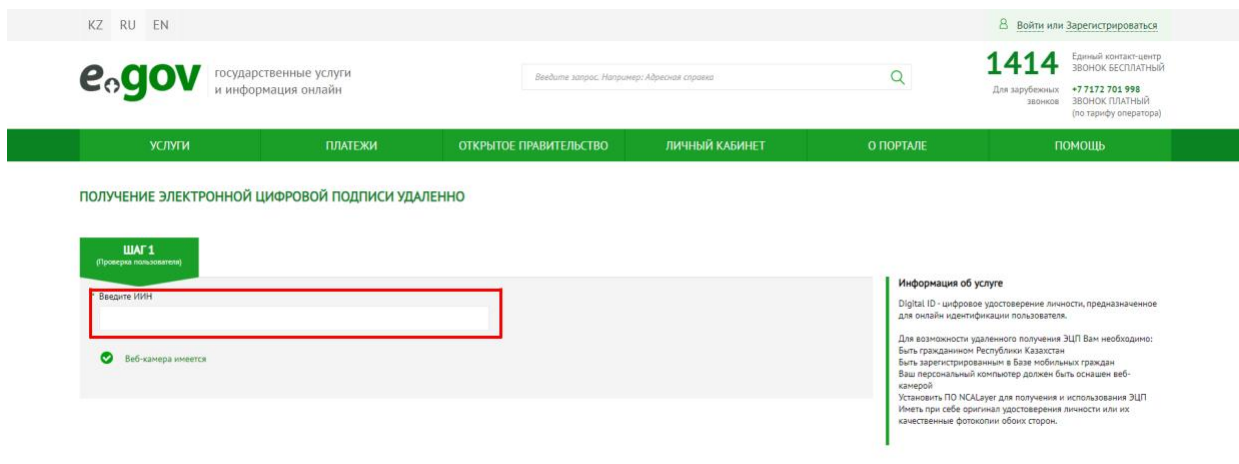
KZ RU EN

Войти или Зарегистрироваться

egov государственные услуги и информация онлайн

Введите запрос. Например: Адресная справка

1414 Единый контакт-центр ЗВОНОК БЕСПЛАТНЫЙ

Для зарубежных звонков +7 7172 701 998 ЗВОНОК ПЛАТНЫЙ (по тарифу оператора)

УСЛУГИ | ПЛАТЕЖИ | ОТКРЫТОЕ ПРАВИТЕЛЬСТВО | ЛИЧНЫЙ КАБИНЕТ | О ПОРТАЛЕ | ПОМОЩЬ

ПОЛУЧЕНИЕ ЭЛЕКТРОННОЙ ЦИФРОВОЙ ПОДПИСИ УДАЛЕННО

ШАГ 1
(Проверка пользователя)

* Введите ИИН

Веб-камера имеется

Информация об услуге

Digital ID - цифровое удостоверение личности, предназначенное для онлайн идентификации пользователя.

Для возможности удаленного получения ЭЦП Вам необходимо:
Быть гражданином Республики Казахстан
Быть зарегистрированным в Базе мобильных граждан
Ваш персональный компьютер должен быть оснашен веб-камерой
Установить ПО NCALayer для получения и использования ЭЦП
Иметь при себе оригинал удостоверения личности или их качественные фотокопии обоих сторон.